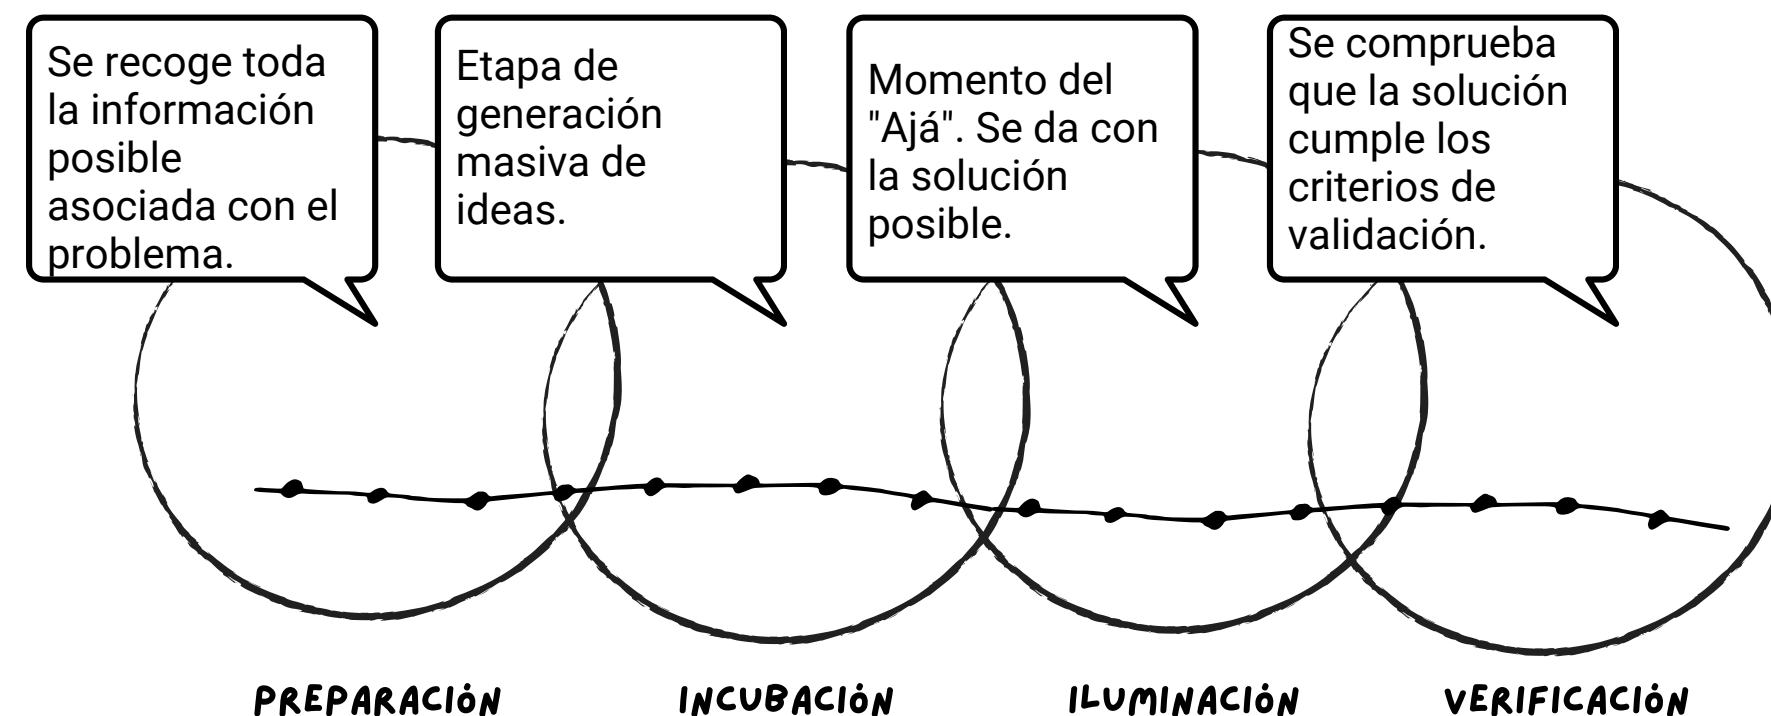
Se recoge toda la información posible asociada con el problema.

Etapa de generación masiva de ideas.

Momento del "Ajá". Se da con la solución posible.

Se comprueba que la solución cumple los criterios de validación.

PREPARACIÓN

INCUBACIÓN

ILUMINACIÓN

VERIFICACIÓN